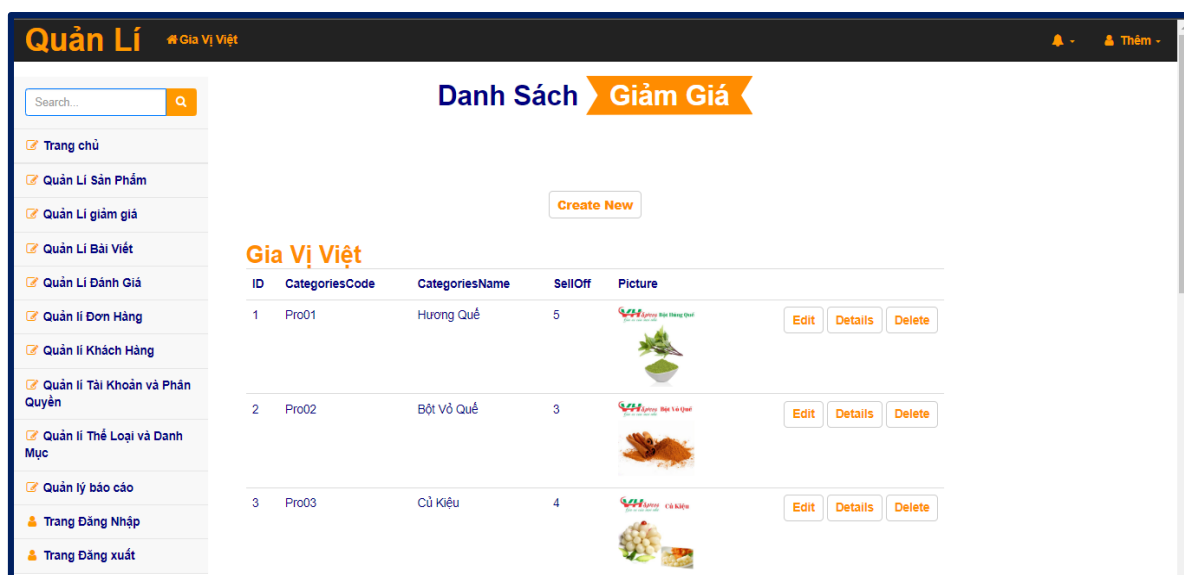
Quản Lí Gia Vị Việt Thêm

Search...

Trang chủ

Quản Lí Sản Phẩm

Quản Lí giảm giá

Quản Lí Bài Viết

Quản Lí Đánh Giá

Quản lí Đơn Hàng

Quản lí Khách Hàng

Quản lí Tài Khoản và Phân Quyền

Quản lí Thể Loại và Danh Mục

Quản lý báo cáo

Trang Đăng Nhập

Trang Đăng xuất

Danh Sách Giảm Giá

Create New

Gia Vị Việt

| ID | CategoriesCode | CategoriesName | SellOff | Picture | |
|---|---|---|---|---|---|
| 1 | Pro01 | Hương Quế | 5 | VH Bột Hương Quế | Edit Details Delete |
| 2 | Pro02 | Bột Vỏ Quế | 3 | VH Bột Vỏ Quế | Edit Details Delete |
| 3 | Pro03 | Củ Kiệu | 4 | VH Củ Kiệu | Edit Details Delete |